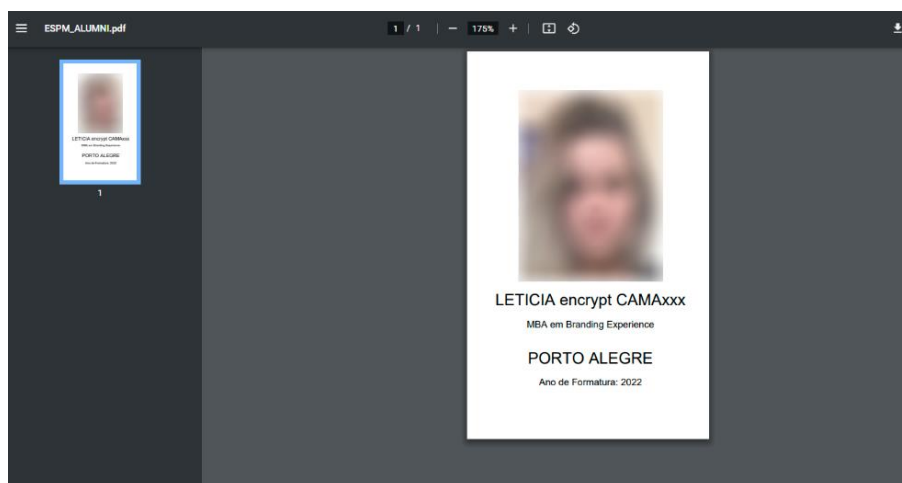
ESPM_ALUMNI.pdf

1 / 1 | — 175% +

LETICIA encrypt CAMAxxx
MBA em Branding Experience
PORTO ALEGRE
Ano de Formatura: 2022

1

LETICIA encrypt CAMAxxx

MBA em Branding Experience

PORTO ALEGRE

Ano de Formatura: 2022